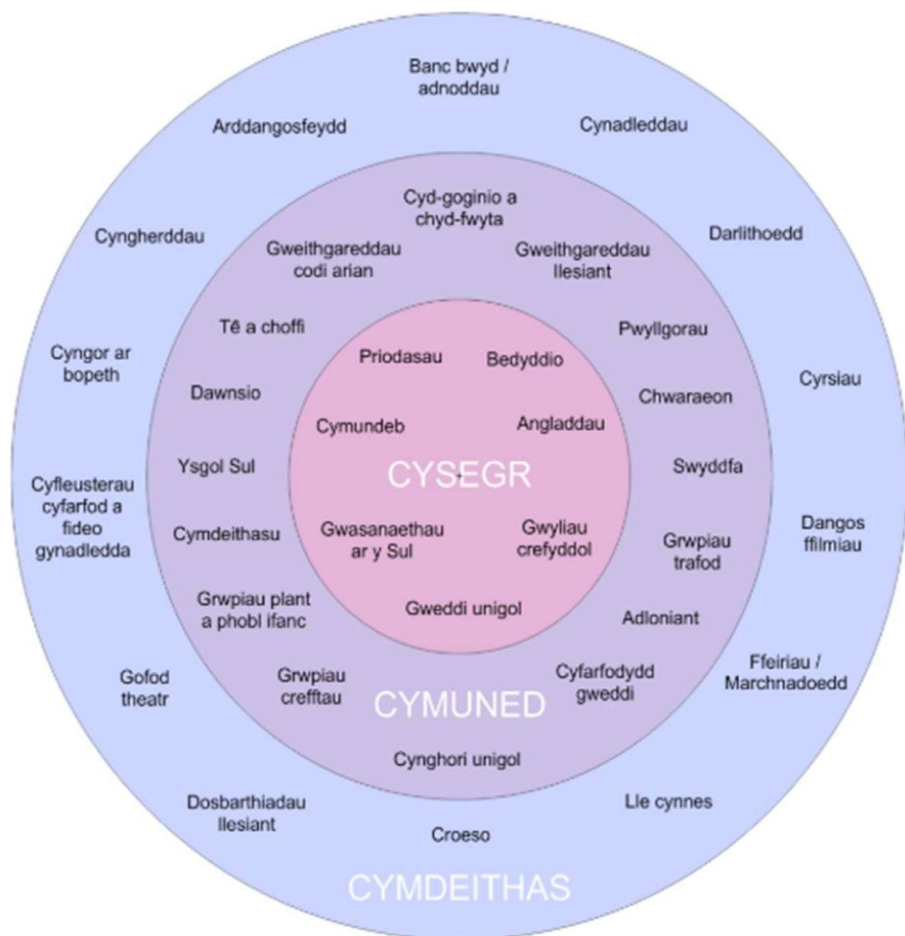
Banc bwyd / adnoddau

Arddangosfeydd

Cynadleddau

Cyd-goginio a chyd-fwyta

Cyngherddau

Gweithgareddau codi arian

Gweithgareddau llesiant

Darlithoedd

Tê a choffi

Pwyllgorau

Cyngor ar bopeth

Priodasau

Bedyddio

Cyrsiau

Dawnsio

Chwaraeon

Cymundeb

Angladdau

Ysgol Sul

CYSEGR

Swyddfa

Cyfleusterau cyfarfod a fideo gynadledda

Cymdeithasu

Gwasanaethau ar y Sul

Gwyliau crefyddol

Grwpiau trafod

Dangos ffilmiau

Grwpiau plant a phobl ifanc

Gweddi unigol

Adloniant

Gofod theatr

Grwpiau crefftau

Cyfarfodydd gweddi

Ffeiriau / Marchnadoedd

CYMUNED

Cynghori unigol

Dosbarthiadau llesiant

Lle cynnes

Croeso

CYMDEITHAS